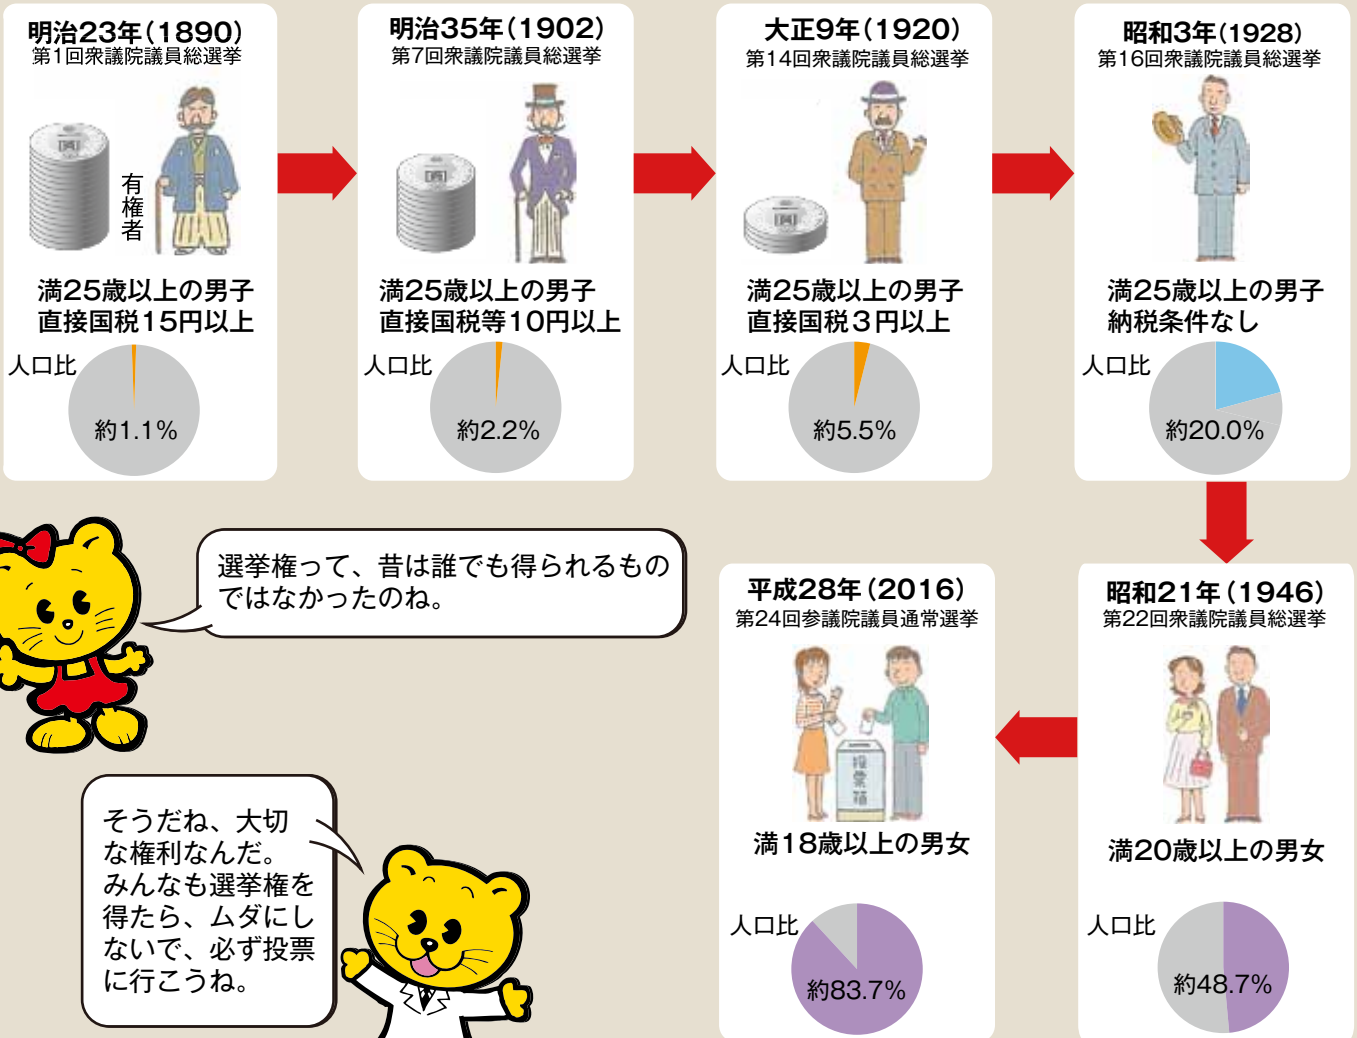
明治23年(1890)
第1回衆議院議員総選挙

有権者

満25歳以上の男子
直接国税15円以上

人口比
約1.1%

明治35年(1902)
第7回衆議院議員総選挙

満25歳以上の男子
直接国税等10円以上

人口比
約2.2%

大正9年(1920)
第14回衆議院議員総選挙

満25歳以上の男子
直接国税3円以上

人口比
約5.5%

昭和3年(1928)
第16回衆議院議員総選挙

満25歳以上の男子
納税条件なし

人口比
約20.0%

選挙権って、昔は誰でも得られるものではなかったのね。

平成28年(2016)
第24回参議院議員通常選挙

投票箱

満18歳以上の男女

人口比
約83.7%

昭和21年(1946)
第22回衆議院議員総選挙

満20歳以上の男女

人口比
約48.7%

そうだね、大切な権利なんだ。みんなも選挙権を得たら、ムダにしないで、必ず投票に行こうね。